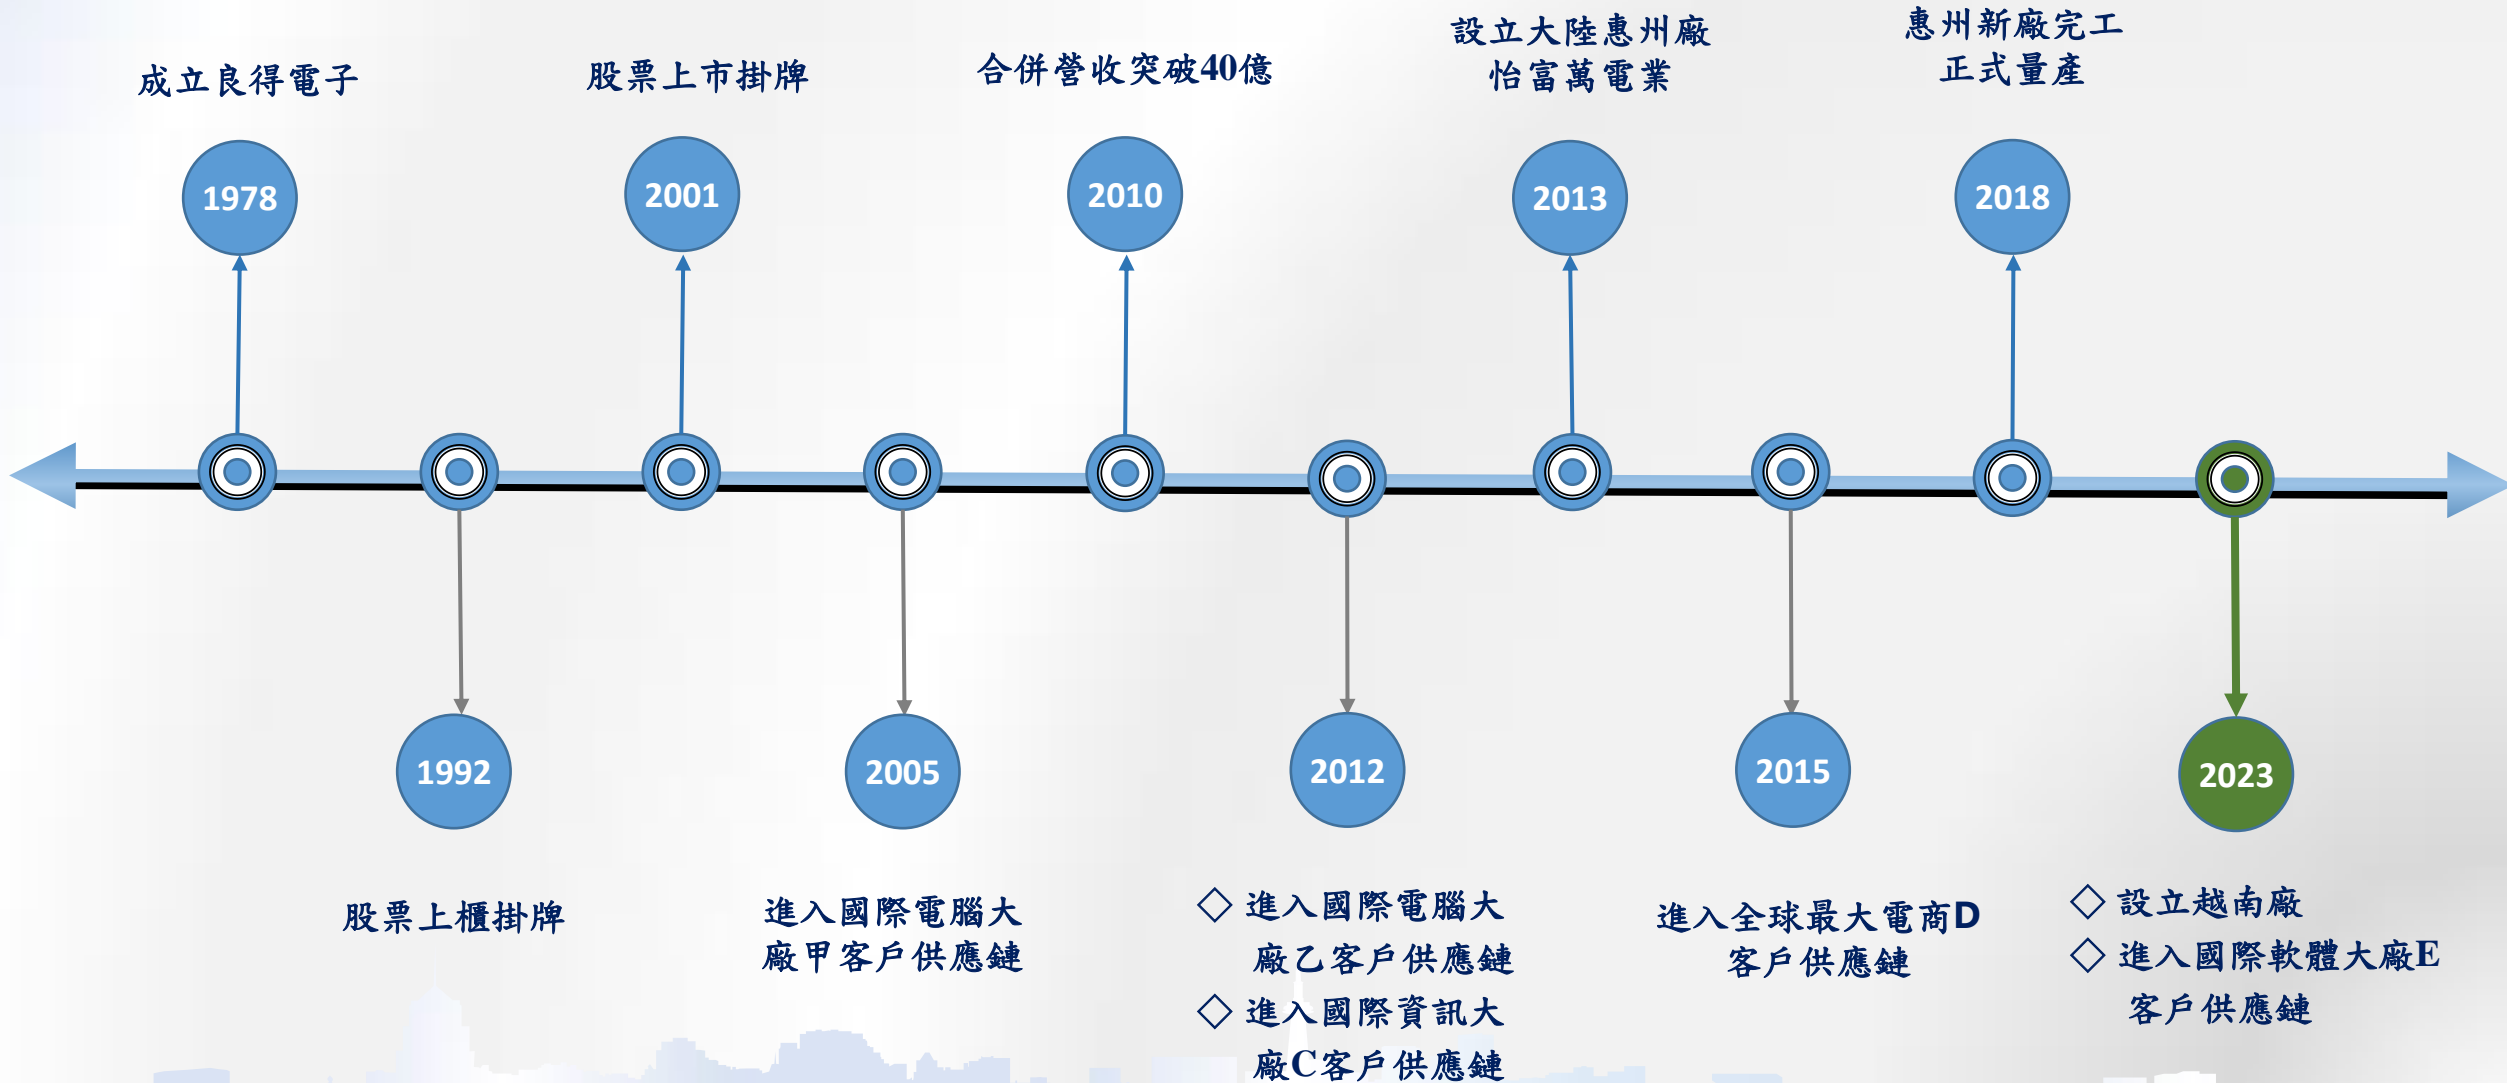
成立良得電子

股票上市掛牌

合併營收突破40億

設立大陸惠州廠
怡富萬電業

惠州新廠完工
正式量產

1978

2001

2010

2013

2018

1992

2005

2012

2015

2023

股票上櫃掛牌

進入國際電腦大廠甲客戶供應鏈

◇ 進入國際電腦大廠乙客戶供應鏈
◇ 進入國際資訊大廠C客戶供應鏈

進入全球最大電商D客戶供應鏈

◇ 設立越南廠
◇ 進入國際軟體大廠E客戶供應鏈